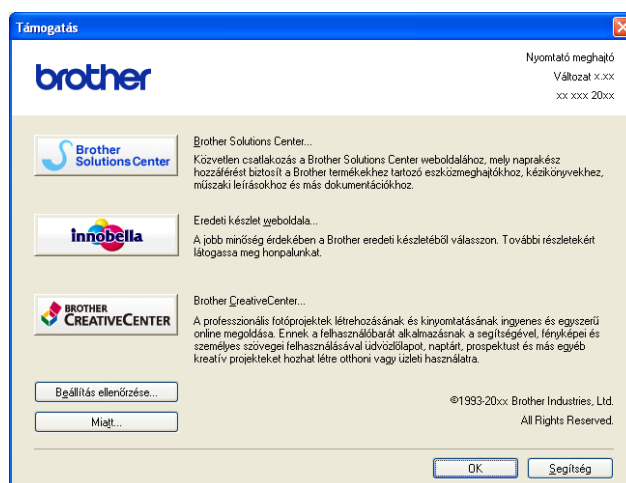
Támogatás

brother

Nyomtató meghajtó
Változat x.xx
xx xxx 20xx

Brother Solutions Center

Brother Solutions Center...
Közvetlen csatlakozás a Brother Solutions Center weboldalához, mely naprakész hozzáférést biztosít a Brother termékekhez tartozó eszközmeghajtókhoz, kézikönyvekhez, műszaki leírásokhoz és más dokumentációkhoz.

innobella

Eredeti készlet weboldala...
A jobb minőség érdekében a Brother eredeti készletéből válasszon. További részletekért látogassa meg honpalunkat.

BROTHER CREATIVECENTER

Brother CreativeCenter...
A professzionális fotóprojektek létrehozásának és kinyomtatásának ingyenes és egyszerű online megoldása. Ennek a felhasználóbarát alkalmazásnak a segítségével, fényképei és személyes szövegei felhasználásával üdvözlőlapot, naptárt, prospektust és más egyéb kreatív projekteket hozhat létre otthoni vagy üzleti használatra.

Beállítás ellenőrzése...

Miatt...

©1993-20xx Brother Industries, Ltd.
All Rights Reserved.

OK

Segítség